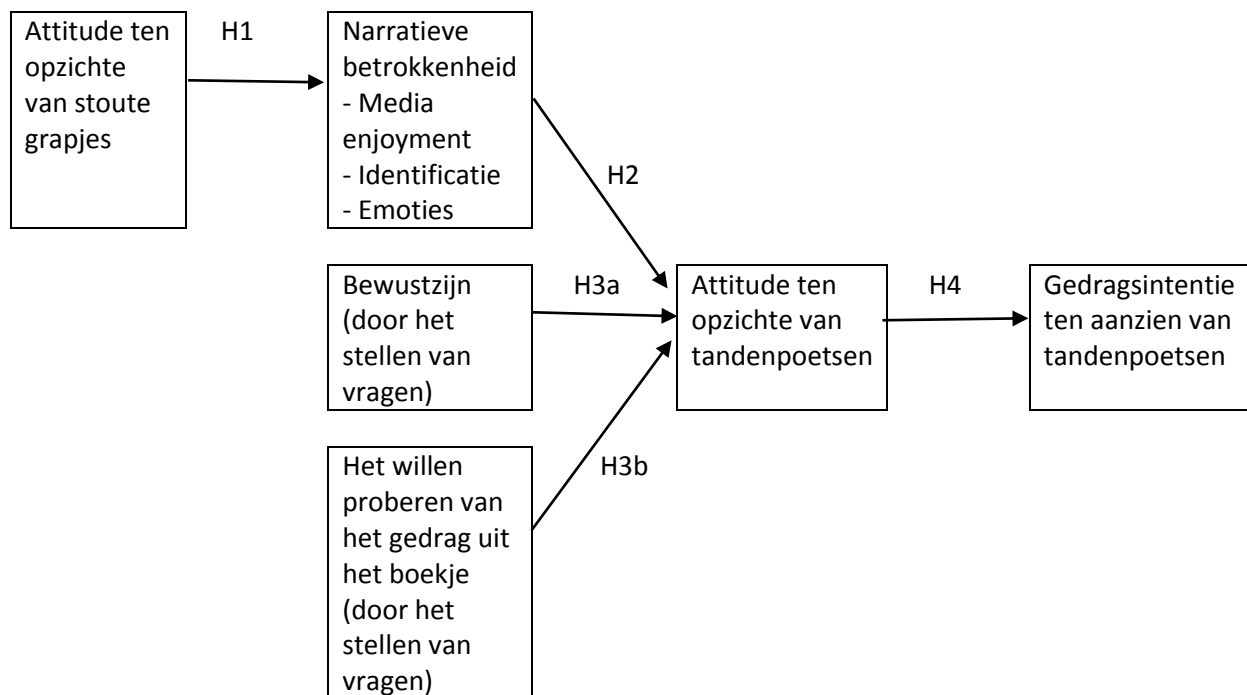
Attitude ten opzichte van stoute grapjes

H1

Narratieve betrokkenheid
- Media enjoyment
- Identificatie
- Emoties

H2

Bewustzijn (door het stellen van vragen)

H3a

Attitude ten opzichte van tandenpoetsen

H4

Gedragsintentie ten aanzien van tandenpoetsen

Het willen proberen van het gedrag uit het boekje (door het stellen van vragen)

H3b